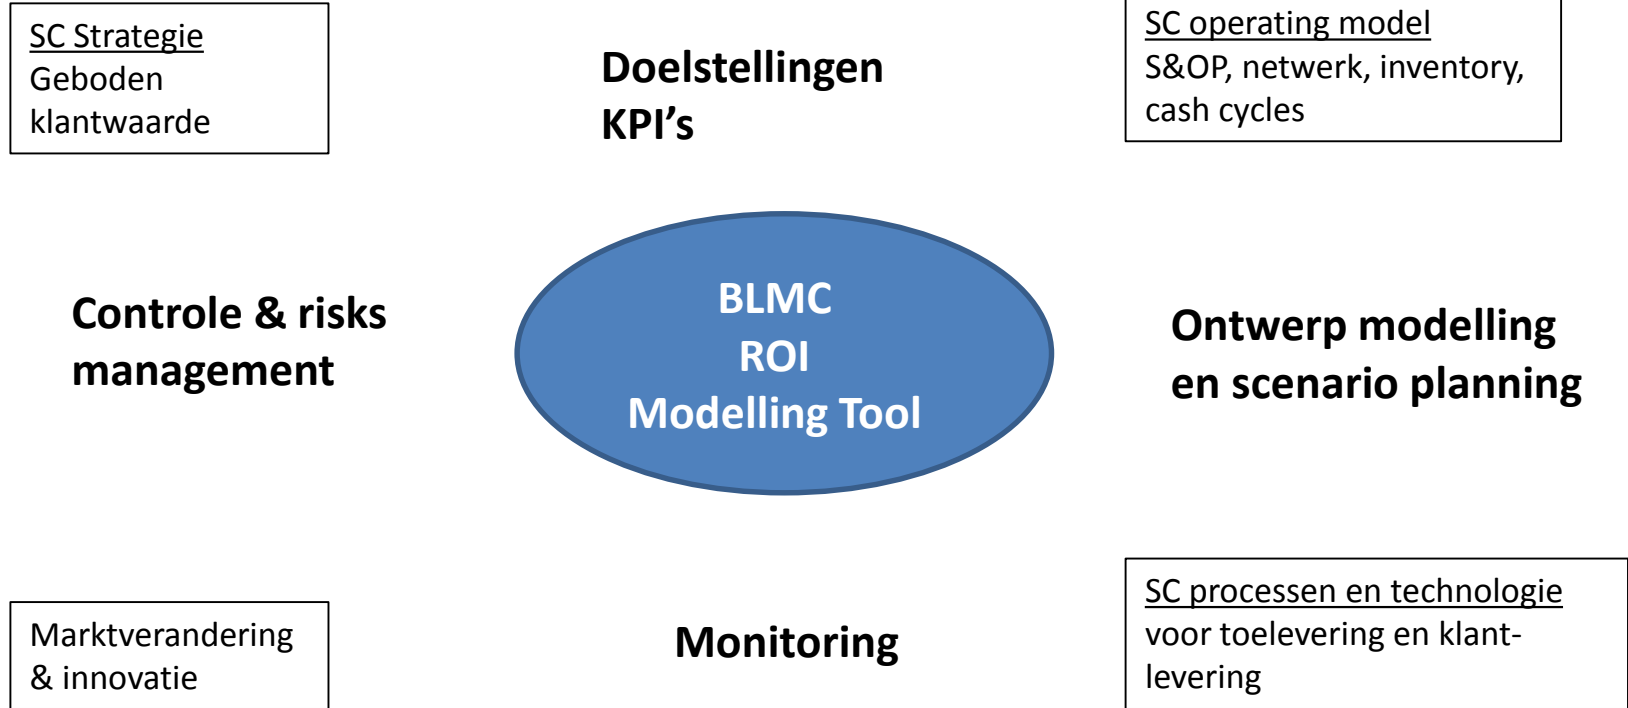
SC Strategie
Geboden klantwaarde

Doelstellingen
KPI’s

SC operating model
S&OP, netwerk, inventory, cash cycles

Controle & risks management

BLMC
ROI
Modelling Tool

Ontwerp modelling en scenario planning

Marktverandering & innovatie

Monitoring

SC processen en technologie
voor toelevering en klantlevering